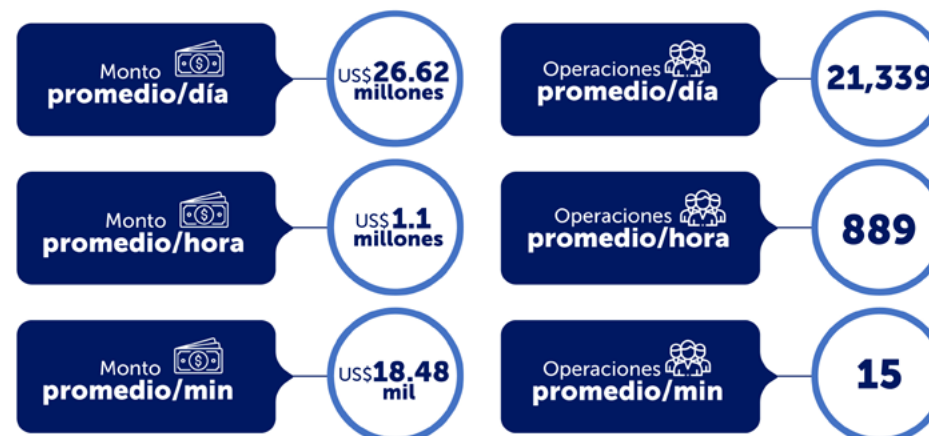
Monto promedio/día

US$26.62 millones

Operaciones promedio/día

21,339

Monto promedio/hora

US$1.1 millones

Operaciones promedio/hora

889

Monto promedio/min

US$18.48 mil

Operaciones promedio/min

15